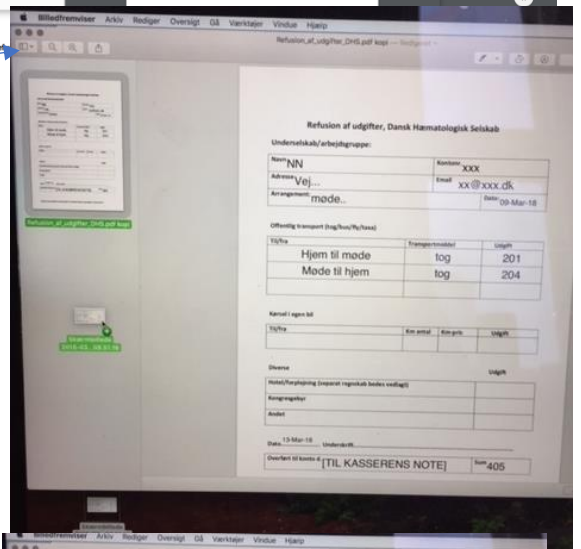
Billedfremviser Arkiv Rediger Oversigt Gå Værktøjer Vindue Hjælp

Refusion_af_udgifter_DHS.pdf kopi — Redigeret

Refusion_af_udgifter_DHS.pdf kopi

Refusion af udgifter, Dansk Hæmatologisk Selskab

Underselskab/arbejdsgruppe:

| Navn NN | Konto nr. XXX |
|---|---|
| Adresse Vej... | Email xx@xxx.dk |
| Arrangement møde.. | Dato 09-Mar-18 |

Offentlig transport (tog/bus/fly/taxa)

| Til/fra | Transportmiddel | Udgift |
|---|---|---|
| Hjem til møde | tog | 201 |
| Møde til hjem | tog | 204 |
| | | |

Kørsel i egen bil

| Til/fra | Km antal | Km-pris | Udgift |
|---|---|---|---|
| | | | |

Diverse

| | Udgift |
|---|---|
| Hotel/forplejning (separat regnskab bedes vedlagt) | |
| Kongresgebyr | |
| Andet | |

Dato 13-Mar-18 Underskrift

| Overføres til konto #. [TIL KASSERENS NOTE] | Sum 405 |
|---|---|

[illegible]

Billedfremviser Arkiv Rediger Oversigt Gå Værktøjer Vindue Hjælp